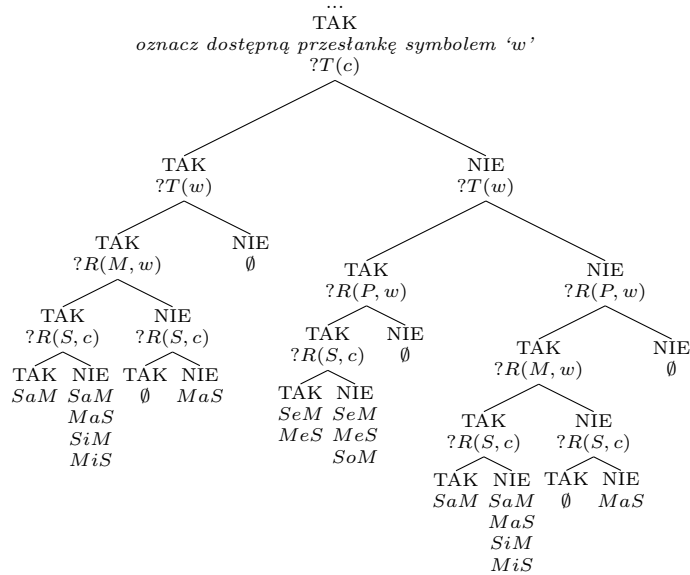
...
TAK
*oznacz dostępną przesłankę symbolem 'w'*
$?T(c)$

TAK
$?T(w)$

TAK
$?R(M, w)$

TAK
$?R(S, c)$

TAK
$SaM$

NIE
$SaM$
$MaS$
$SiM$
$MiS$

NIE
$?R(S, c)$

TAK
$\emptyset$

NIE
$MaS$

NIE
$\emptyset$

NIE
$?T(w)$

TAK
$?R(P, w)$

TAK
$?R(S, c)$

TAK
$SeM$
$MeS$

NIE
$SeM$
$MeS$
$SoM$

NIE
$\emptyset$

NIE
$?R(P, w)$

TAK
$?R(M, w)$

TAK
$?R(S, c)$

TAK
$SaM$

NIE
$SaM$
$MaS$
$SiM$
$MiS$

NIE
$?R(S, c)$

TAK
$\emptyset$

NIE
$MaS$

NIE
$\emptyset$